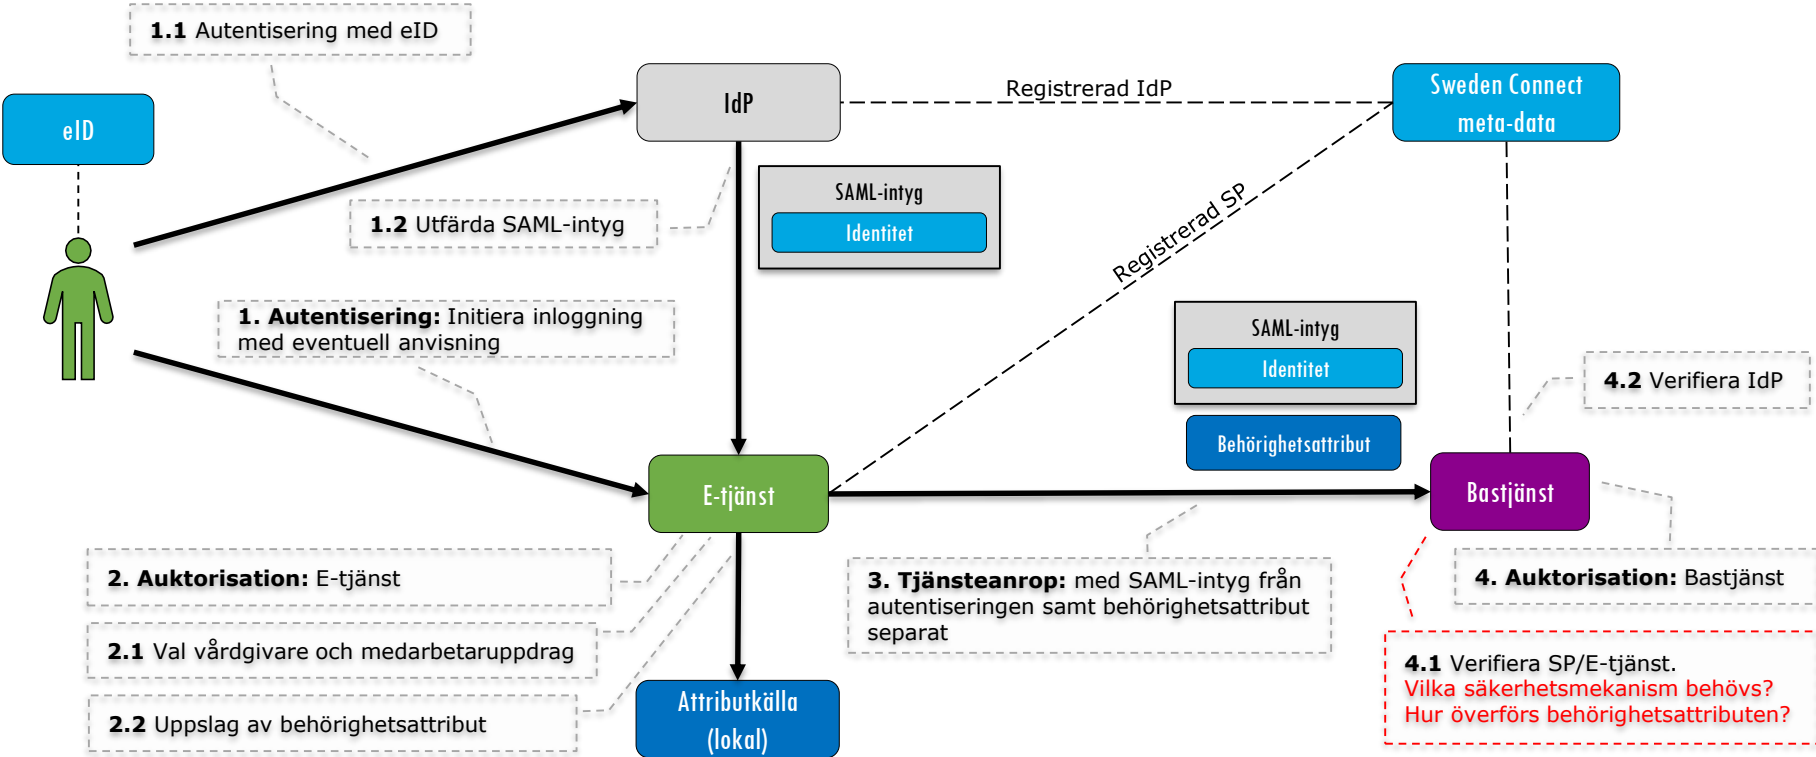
1.1 Autentisering med eID

eID

IdP

Registrerad IdP

Sweden Connect meta-data

SAML-intyg
Identitet

1.2 Utfärda SAML-intyg

Registrerad SP

1. Autentisering: Initiera inloggning med eventuell anvisning

SAML-intyg
Identitet

Behörighetsattribut

4.2 Verifiera IdP

E-tjänst

Bastjänst

2. Auktorisation: E-tjänst

2.1 Val vårdgivare och medarbetaruppdrag

2.2 Uppslag av behörighetsattribut

Attributkälla (lokal)

3. Tjänsteanrop: med SAML-intyg från autentiseringen samt behörighetsattribut separat

4. Auktorisation: Bastjänst

4.1 Verifiera SP/E-tjänst.
Vilka säkerhetsmekanism behövs?
Hur överförs behörighetsattributen?